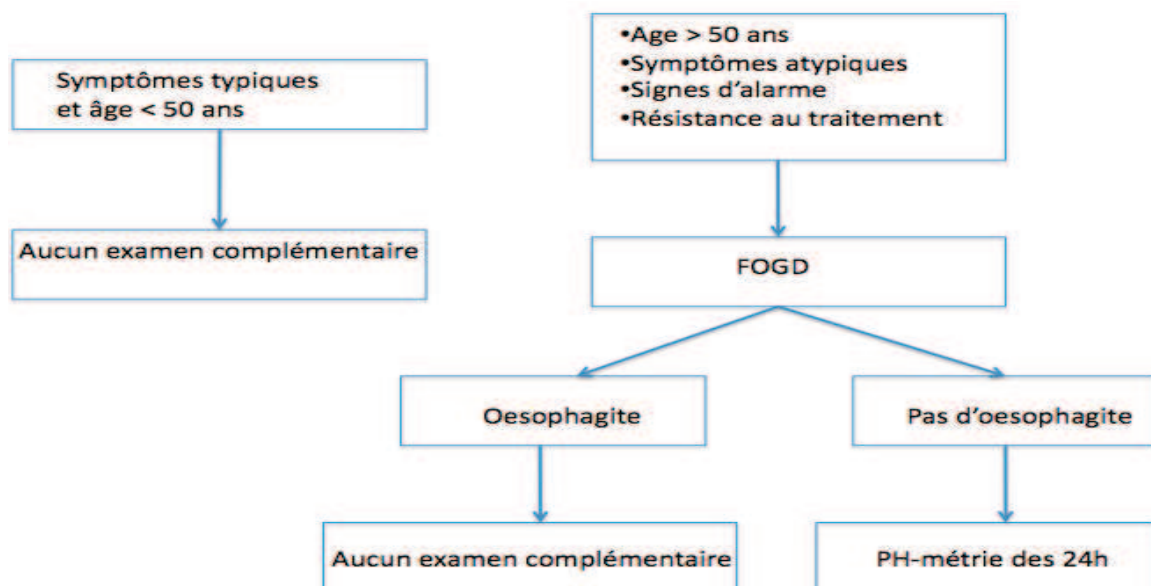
Symptômes typiques et âge < 50 ans

Aucun examen complémentaire

•Age > 50 ans
•Symptômes atypiques
•Signes d'alarme
•Résistance au traitement

FOGD

Oesophagite

Pas d'oesophagite

Aucun examen complémentaire

PH-métrie des 24h